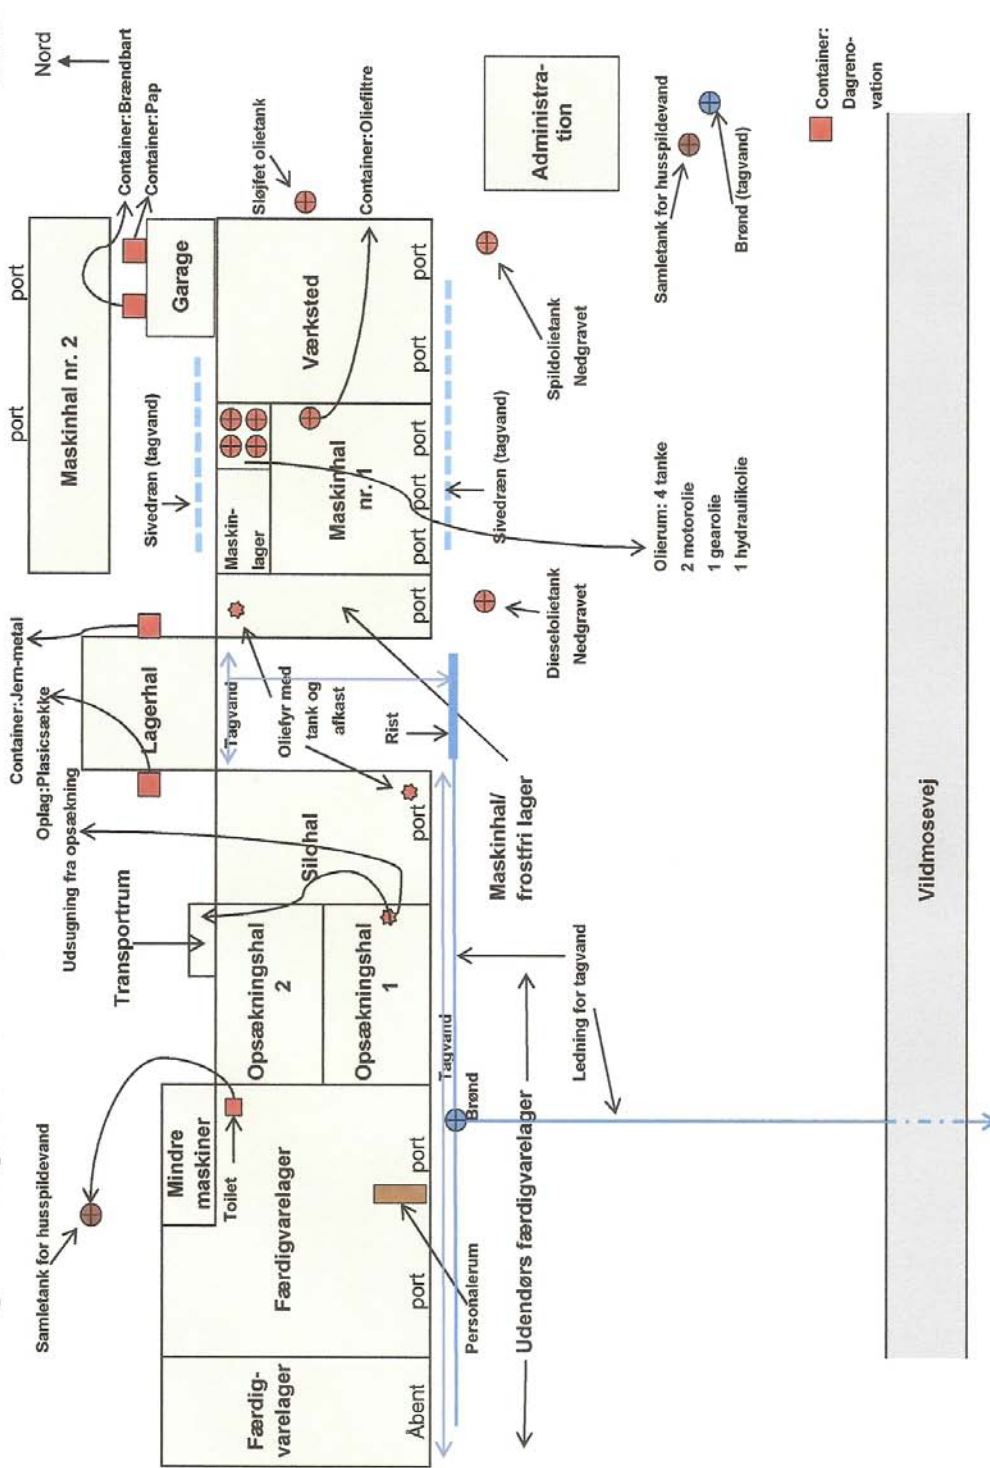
Nord

Container:Brændbart
Container:Pap

port
port
Maskinhal nr. 2
Garage

Administration

Sløjfet olietank
Container:Oliefiltre

Værksted
port
port

Spildolietank
Nedgravet

Samletank for husspildevand
Brønd (tagvand)

Container: Dagrenovation

Sivedræn (tagvand)
Maskinlager
Maskinhal nr. 1
port
port
port
port
port

Sivedræn (tagvand)

Olierum: 4 tanke
2 motorolie
1 gearolie
1 hydraulikolie

Dieselolietank
Nedgravet

Container:Jern-metal
Lagerhal
Tagvand
Oliefyr med tank og afkast
Rist

Oplag:Plasicsække
Udsugning fra opsækning
Silohal
port
Maskinhal/ frostfri lager

Transportrum
Opsækningshal 2
Opsækningshal 1

Ledning for tagvand
Tagvand
Brønd

Samletank for husspildevand
Mindre maskiner
Toilet
Færdigvarelager
port
port
Personalerum

Færdigvarelager
Åbent

Udendørs færdigvarelager

Vildmosevej